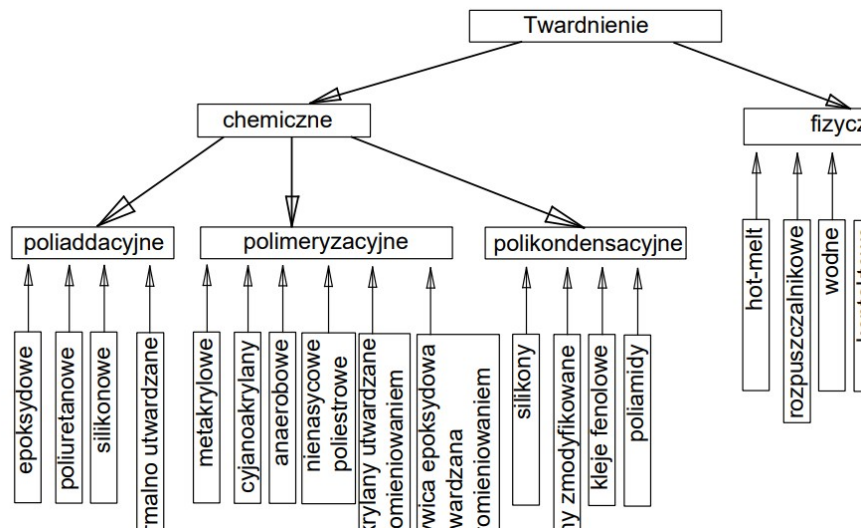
Twardnienie

chemiczne

fizycz

poliaddacyjne

polimeryzacyjne

polikondensacyjne

epoksydowe

poliuretanowe

silikonowe

rmalno utwardzane

metakrylowe

cyjanoakrylany

anaerobowe

nienasycowe poliestrowe

krylany utwardzane omieniowaniem

wica epoksydowa wardzana omieniowaniem

silikony

ny zmodyfikowane

kleje fenolowe

poliamidy

hot-melt

rozpuszczalnikowe

wodne